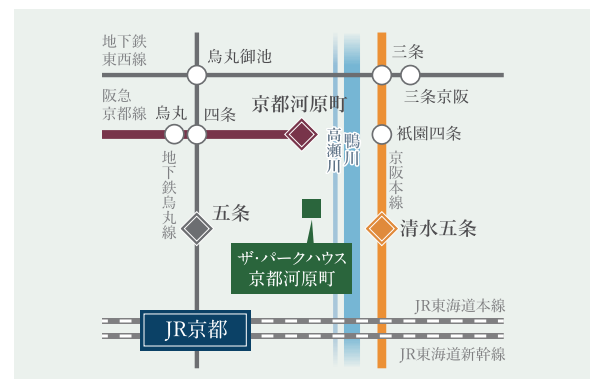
地下鉄東西線

烏丸御池

三条

三条京阪

阪急京都線

烏丸

四条

京都河原町

高瀬川

鴨川

祇園四条

京阪本線

地下鉄烏丸線

五条

清水五条

ザ・パークハウス京都河原町

JR京都

JR東海道本線

JR東海道新幹線